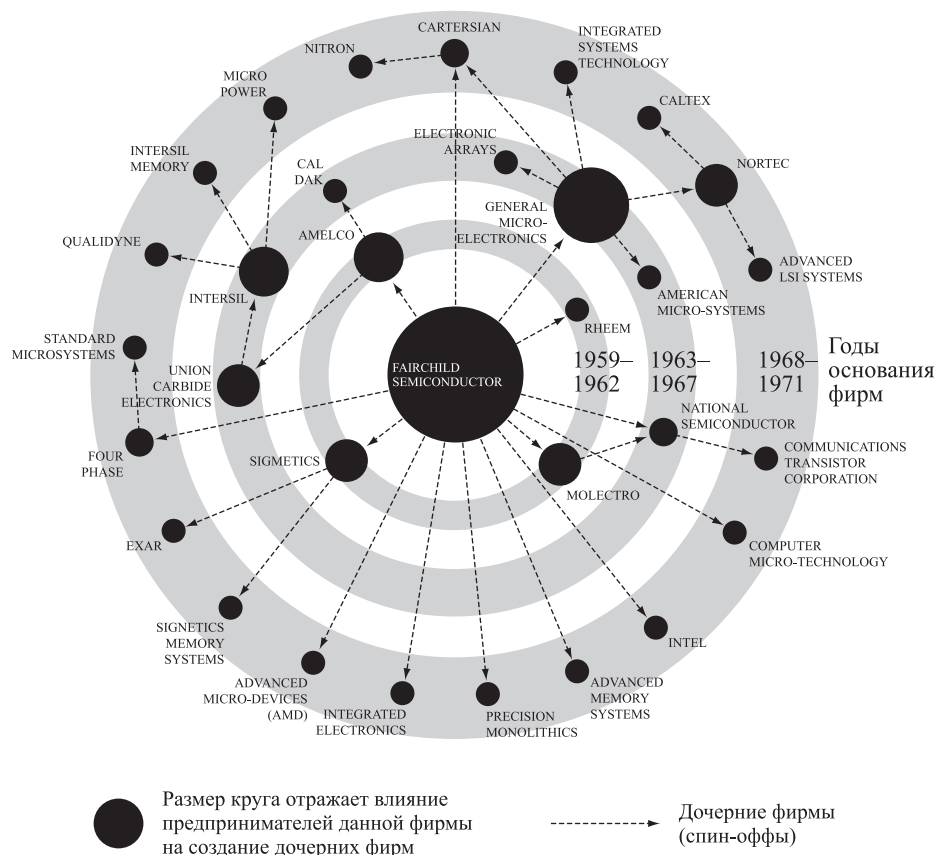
CARTERSIAN
NITRON
INTEGRATED SYSTEMS TECHNOLOGY
MICRO POWER
CALTEX
INTERSIL MEMORY
ELECTRONIC ARRAYS
NORTEC
CAL DAK
GENERAL MICRO-ELECTRONICS
AMELCO
QUALIDYNE
ADVANCED LSI SYSTEMS
INTERSIL
AMERICAN MICRO-SYSTEMS
RHEEM
STANDARD MICROSYSTEMS
UNION CARBIDE ELECTRONICS
FAIRCHILD SEMICONDUCTOR
1959–1962
1963–1967
1968–1971
Годы основания фирм
NATIONAL SEMICONDUCTOR
FOUR PHASE
SIGMETICS
COMMUNICATIONS TRANSISTOR CORPORATION
MOLECTRO
EXAR
COMPUTER MICRO-TECHNOLOGY
SIGNETICS MEMORY SYSTEMS
INTEL
ADVANCED MICRO-DEVICES (AMD)
ADVANCED MEMORY SYSTEMS
INTEGRATED ELECTRONICS
PRECISION MONOLITHICS

Размер круга отражает влияние предпринимателей данной фирмы на создание дочерних фирм
Дочерние фирмы (спин-оффы)